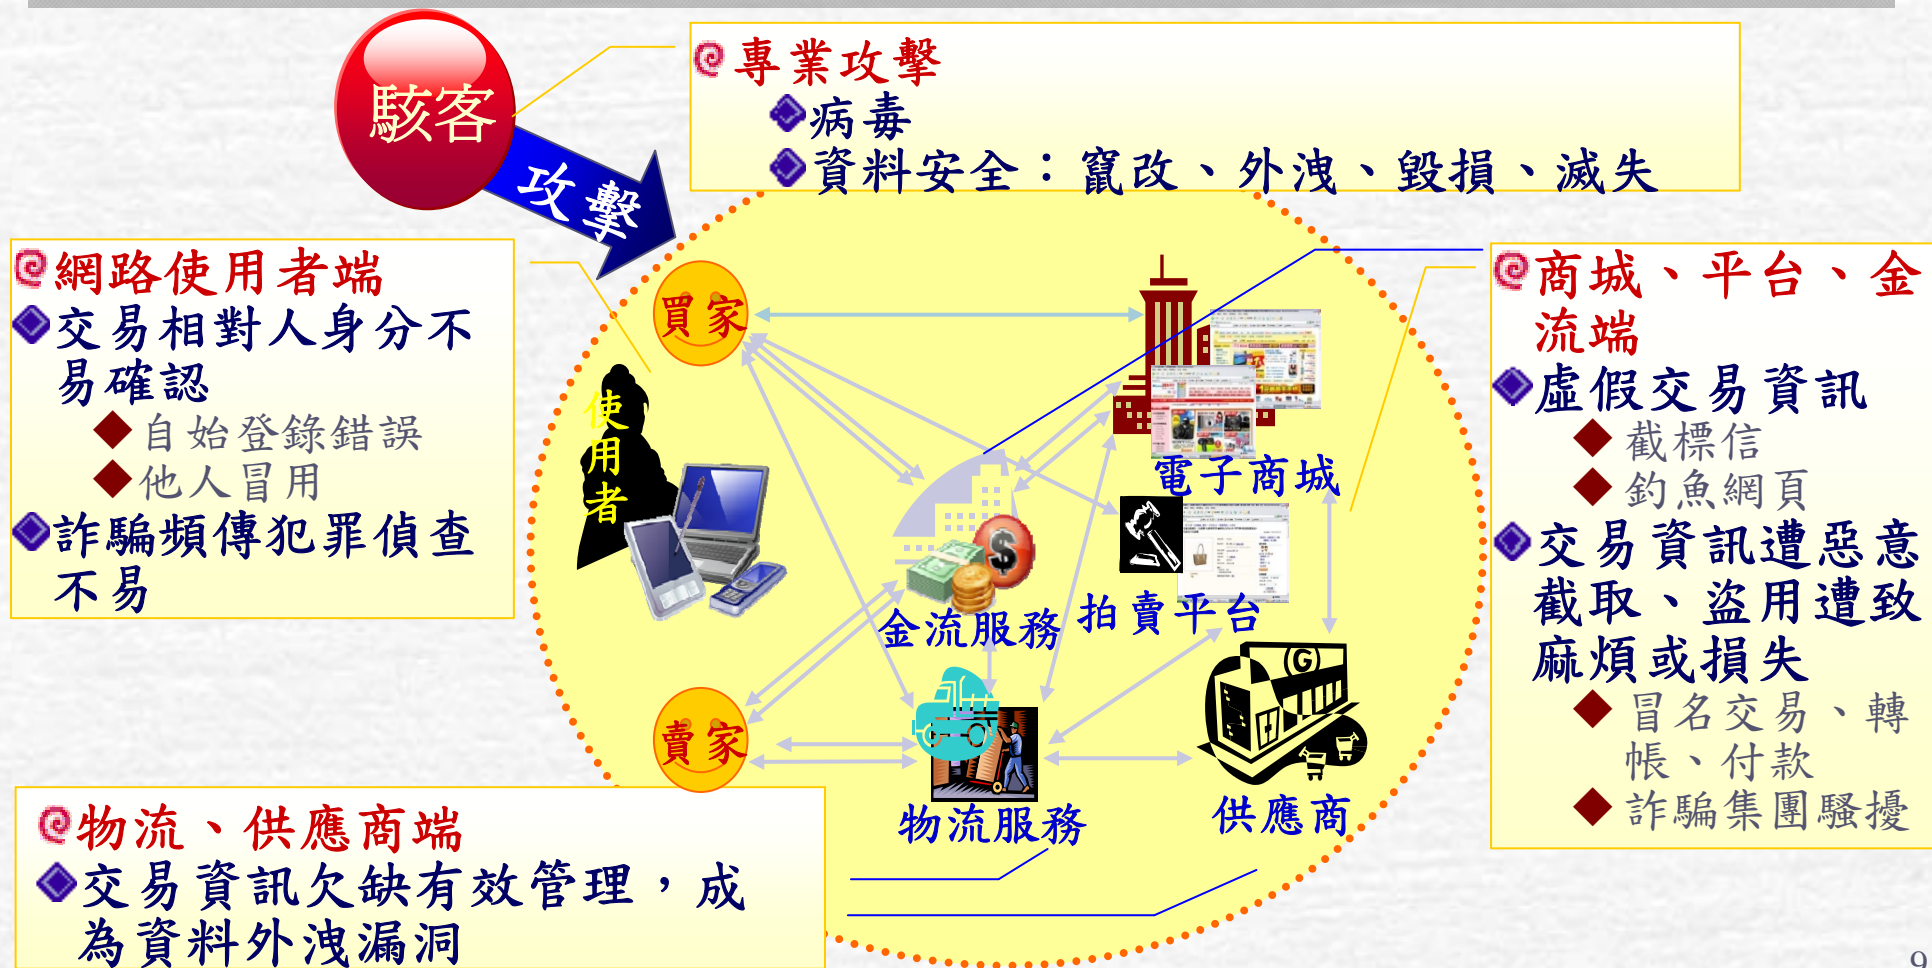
駭客

攻擊

專業攻擊
病毒
資料安全：竄改、外洩、毀損、滅失

網路使用者端
交易相對人身分不易確認
自始登錄錯誤
他人冒用
詐騙頻傳犯罪偵查不易

商城、平台、金流端
虛假交易資訊
截標信
釣魚網頁
交易資訊遭惡意截取、盜用遭致麻煩或損失
冒名交易、轉帳、付款
詐騙集團騷擾

買家

使用者

電子商城

金流服務

拍賣平台

賣家

物流服務

供應商

物流、供應商端
交易資訊欠缺有效管理，成為資料外洩漏洞

9